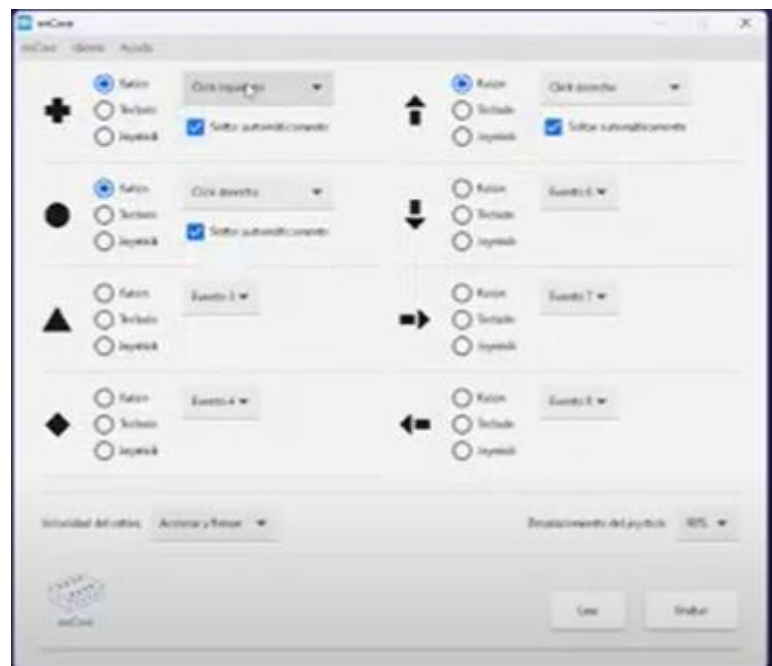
enCore

enCore Idioma Ayuda

Ratón
Teclado
Joystick
Click izquierdo
Soltar automáticamente

Ratón
Teclado
Joystick
Click derecho
Soltar automáticamente

Ratón
Teclado
Joystick
Click derecho
Soltar automáticamente

Ratón
Teclado
Joystick
Evento 6

Ratón
Teclado
Joystick
Evento 3

Ratón
Teclado
Joystick
Evento 7

Ratón
Teclado
Joystick
Evento 4

Ratón
Teclado
Joystick
Evento 8

Velocidad del ratón: Acelerar y frenar

Desplazamiento del joystick: 80%

enCore

Guardar Finalizar